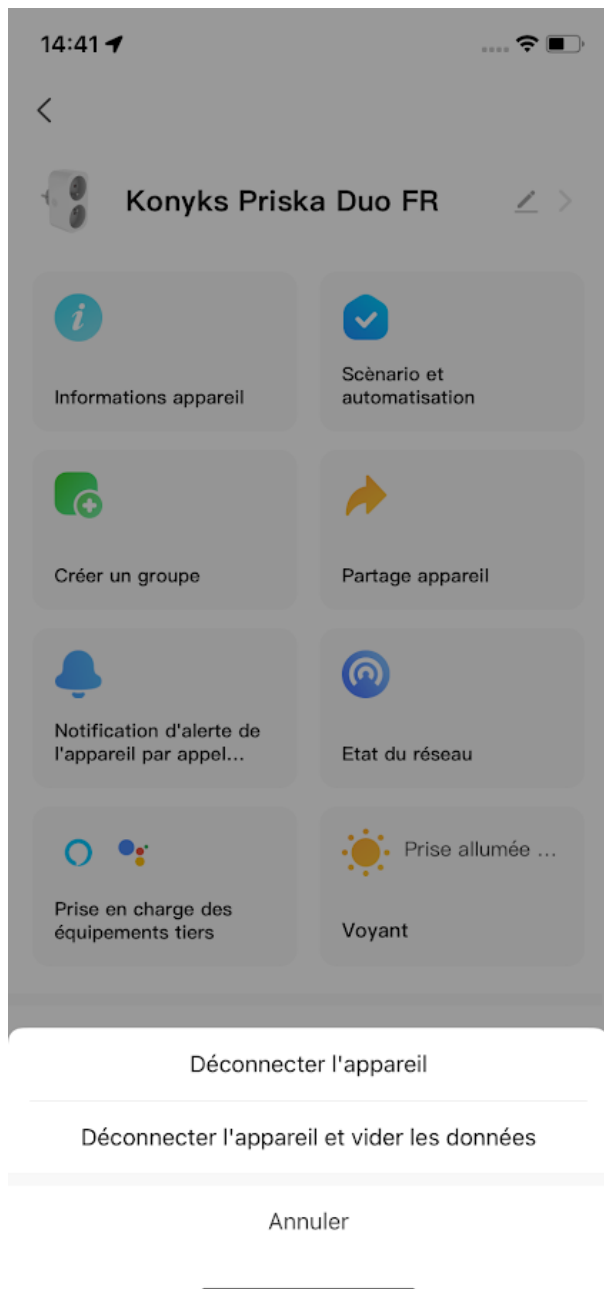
14:41

Konyks Priska Duo FR

Informations appareil

Scènario et automatisation

Créer un groupe

Partage appareil

Notification d'alerte de l'appareil par appel...

Etat du réseau

Prise en charge des équipements tiers

Prise allumée ...

Voyant

Déconnecter l'appareil

Déconnecter l'appareil et vider les données

Annuler